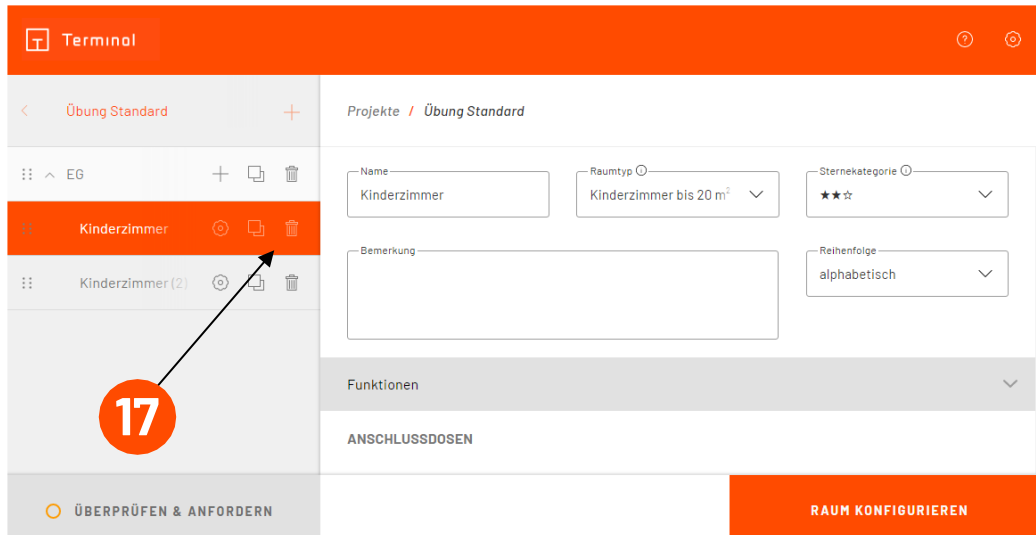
Terminal

Übung Standard

EG

Kinderzimmer

Kinderzimmer (2)

17

ÜBERPRÜFEN & ANFORDERN

Projekte / Übung Standard

Name
Kinderzimmer

Raumtyp
Kinderzimmer bis 20 m²

Sternekategorie
★★☆

Bemerkung

Reihenfolge
alphabetisch

Funktionen

ANSCHLUSSDOSEN

RAUM KONFIGURIEREN